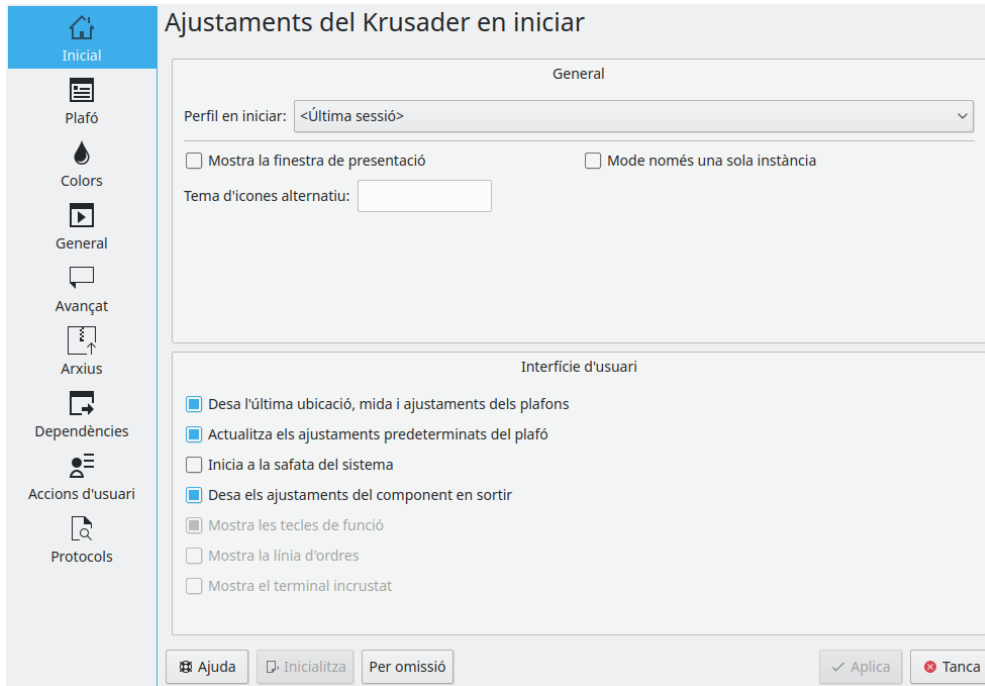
Inicial
Plafó
Colors
General
Avançat
Arxius
Dependències
Accions d'usuari
Protocols

Ajustaments del Krusader en iniciar

General

Perfil en iniciar: <Última sessió>

Mostra la finestra de presentació
Mode només una sola instància

Tema d'icones alternatiu:

Interfície d'usuari

Desa l'última ubicació, mida i ajustaments dels plafons
Actualitza els ajustaments predeterminats del plafó
Inicia a la safata del sistema
Desa els ajustaments del component en sortir
Mostra les tecles de funció
Mostra la línia d'ordres
Mostra el terminal incrustat

Ajuda
Inicialitza
Per omissió
Aplica
Tanca